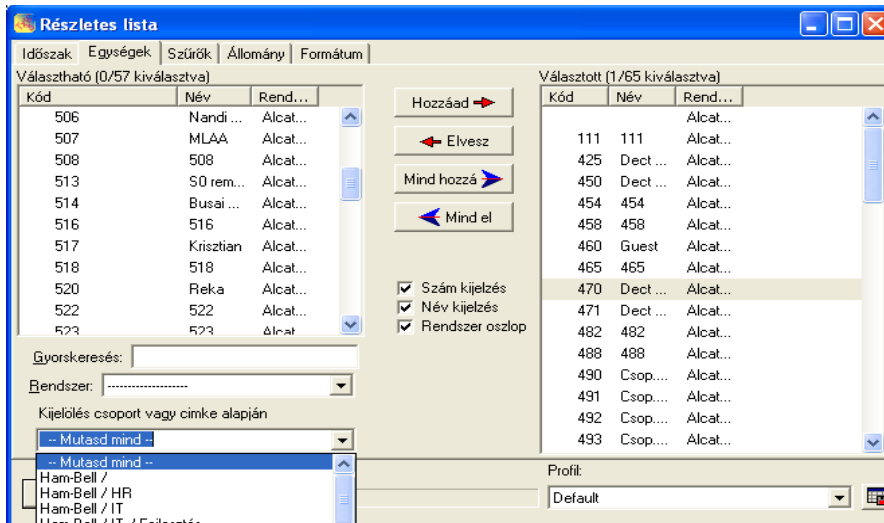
Részletes lista

Időszak | Egységek | Szűrők | Állomány | Formátum

Választható (0/57 kiválasztva)

| Kód | Név | Rend... |
|---|---|---|
| 506 | Nandi ... | Alcat... |
| 507 | MLAA | Alcat... |
| 508 | 508 | Alcat... |
| 513 | S0 rem... | Alcat... |
| 514 | Busai ... | Alcat... |
| 516 | 516 | Alcat... |
| 517 | Krisztian | Alcat... |
| 518 | 518 | Alcat... |
| 520 | Reka | Alcat... |
| 522 | 522 | Alcat... |
| 523 | 523 | Alcat |

Hozzáad

Elvesz

Mind hozzá

Mind el

Szám kijelzés
Név kijelzés
Rendszer oszlop

Választott (1/65 kiválasztva)

| Kód | Név | Rend... |
|---|---|---|
| | | Alcat... |
| 111 | 111 | Alcat... |
| 425 | Dect ... | Alcat... |
| 450 | Dect ... | Alcat... |
| 454 | 454 | Alcat... |
| 458 | 458 | Alcat... |
| 460 | Guest | Alcat... |
| 465 | 465 | Alcat... |
| 470 | Dect ... | Alcat... |
| 471 | Dect ... | Alcat... |
| 482 | 482 | Alcat... |
| 488 | 488 | Alcat... |
| 490 | Csop.... | Alcat... |
| 491 | Csop.... | Alcat... |
| 492 | Csop.... | Alcat... |
| 493 | Csop.... | Alcat... |

Gyorskeresés:

Rendszer: --------------------

Kijelölés csoport vagy cimke alapján

-- Mutasd mind --

-- Mutasd mind --
Ham-Bell /
Ham-Bell / HR
Ham-Bell / IT
Ham-Bell / IT / Fejlesztés

Profil:

Default